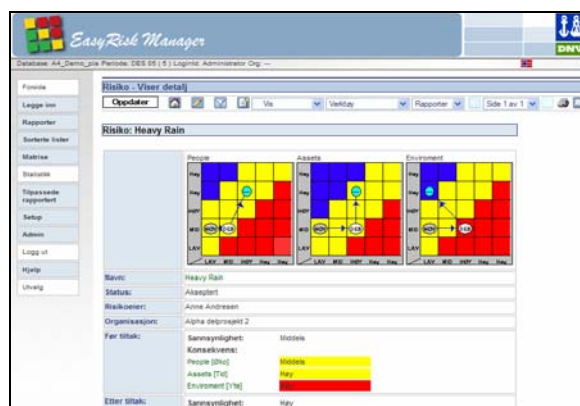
EasyRisk Manager

DNV

Database: A4_Demo_pls Periode: DES 05 ( 5 ) Loginld: Administrator Org: —

Forside
Legge inn
Rapporter
Sorterte lister
Matrise
Statistikk
Tilpassede rapporter
Setup
Admin
Logg ut
Hjelp
Utvalg

Risiko - Viser detalj

Oppdater | Vis | Verktøy | Rapporter | Side 1 av 1

Risiko: Heavy Rain

People | Assets | Enviroment

Høy
MID
LAV
LAV MID HØY

| | |
|---|---|
| Navn: | Heavy Rain |
| Status: | Akseptert |
| Risikoeier: | Anne Andresen |
| Organisasjon: | Alpha delprosjekt 2 |
| Før tiltak: | Sannsynlighet: Middels<br>Konsekvens:<br>People [Liko] Middels<br>Assets [Tid] Høy<br>Enviroment [Ytel] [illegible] |
| Etter tiltak: | Sannsynlighet: Høy |